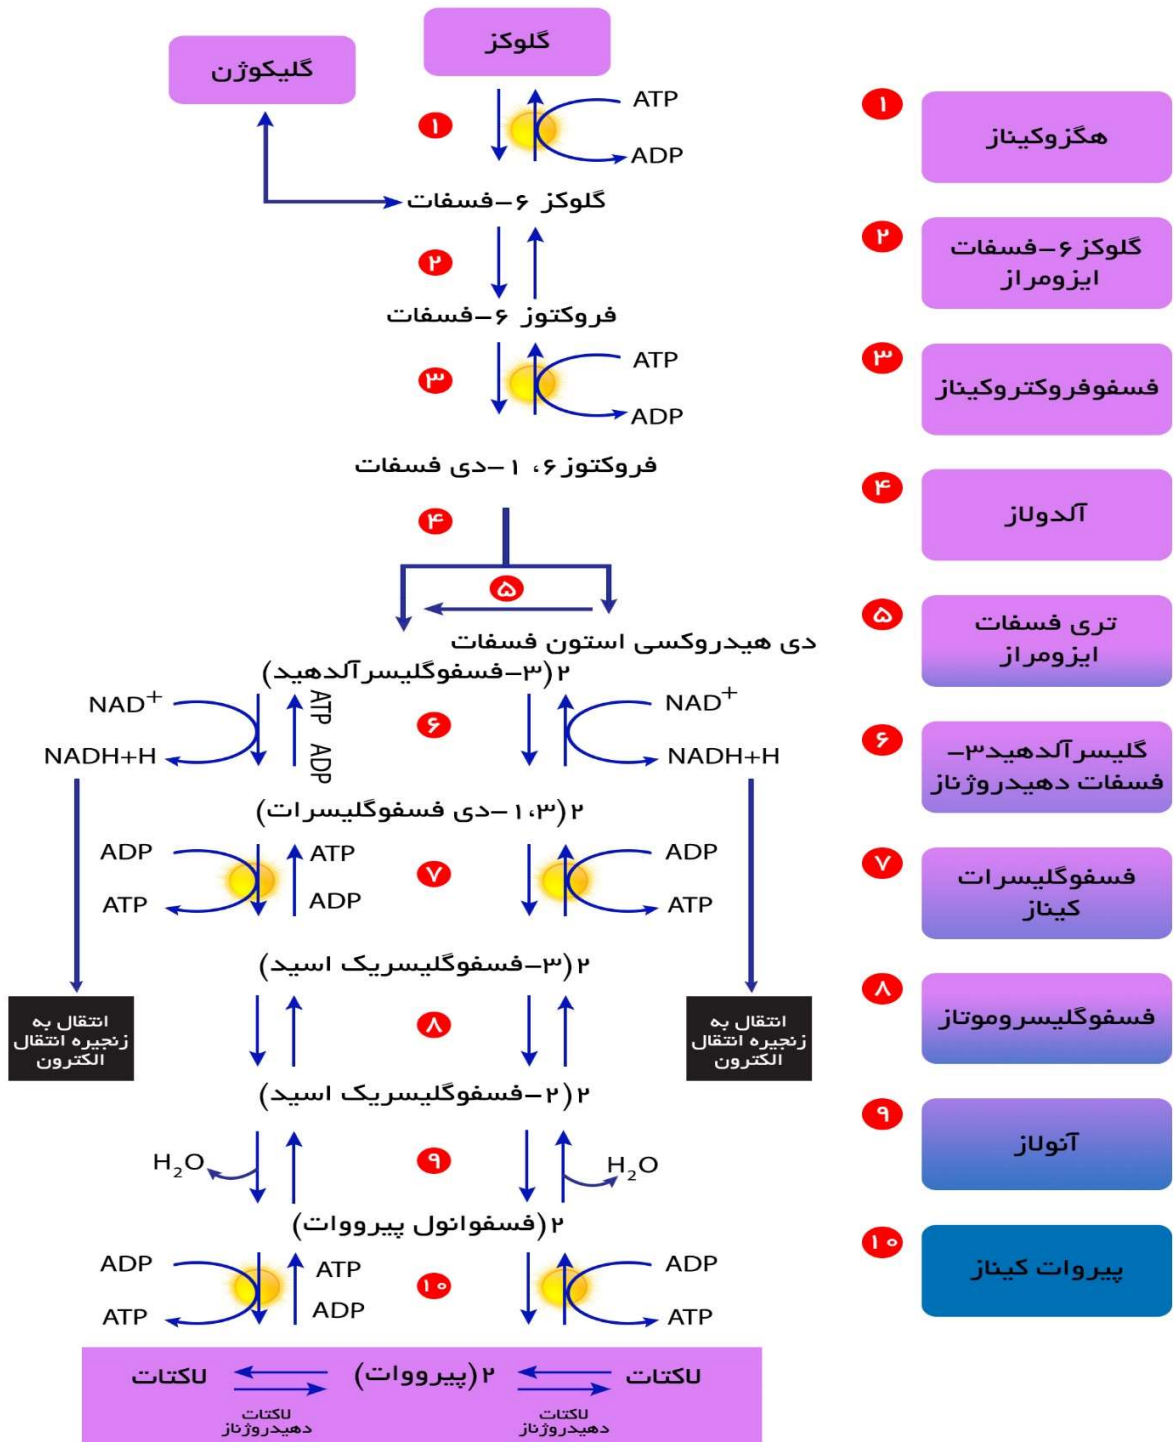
گلوکز

گلیکوژن

۱

ATP

ADP

گلوکز ۶–فسفات

۲

فروکتوز ۶–فسفات

۳

ATP

ADP

فروکتوز ۶، ۱–دی فسفات

۴

۵

دی هیدروکسی استون فسفات

۲(۳–فسفوگلیسرآلدهید)

NAD$^+$

NADH+H

ATP

ADP

۶

NAD$^+$

NADH+H

۲(۱،۳–دی فسفوگلیسرات)

ADP

ATP

ATP

ADP

۷

ADP

ATP

۲(۳–فسفوگلیسریک اسید)

انتقال به زنجیره انتقال الکترون

۸

انتقال به زنجیره انتقال الکترون

۲(۲–فسفوگلیسریک اسید)

$H_2O$

۹

$H_2O$

۲(فسفوانول پیرووات)

ADP

ATP

ATP

ADP

۱۰

ADP

ATP

لاکتات

۲(پیرووات)

لاکتات

لاکتات دهیدروژناز

لاکتات دهیدروژناز

۱ هگزوکیناز

۲ گلوکز ۶–فسفات ایزومراز

۳ فسفوفروکتروکیناز

۴ آلدولاز

۵ تری فسفات ایزومراز

۶ گلیسرآلدهید–۳– فسفات دهیدروژناز

۷ فسفوگلیسرات کیناز

۸ فسفوگلیسروموتاز

۹ آنولاز

۱۰ پیروات کیناز